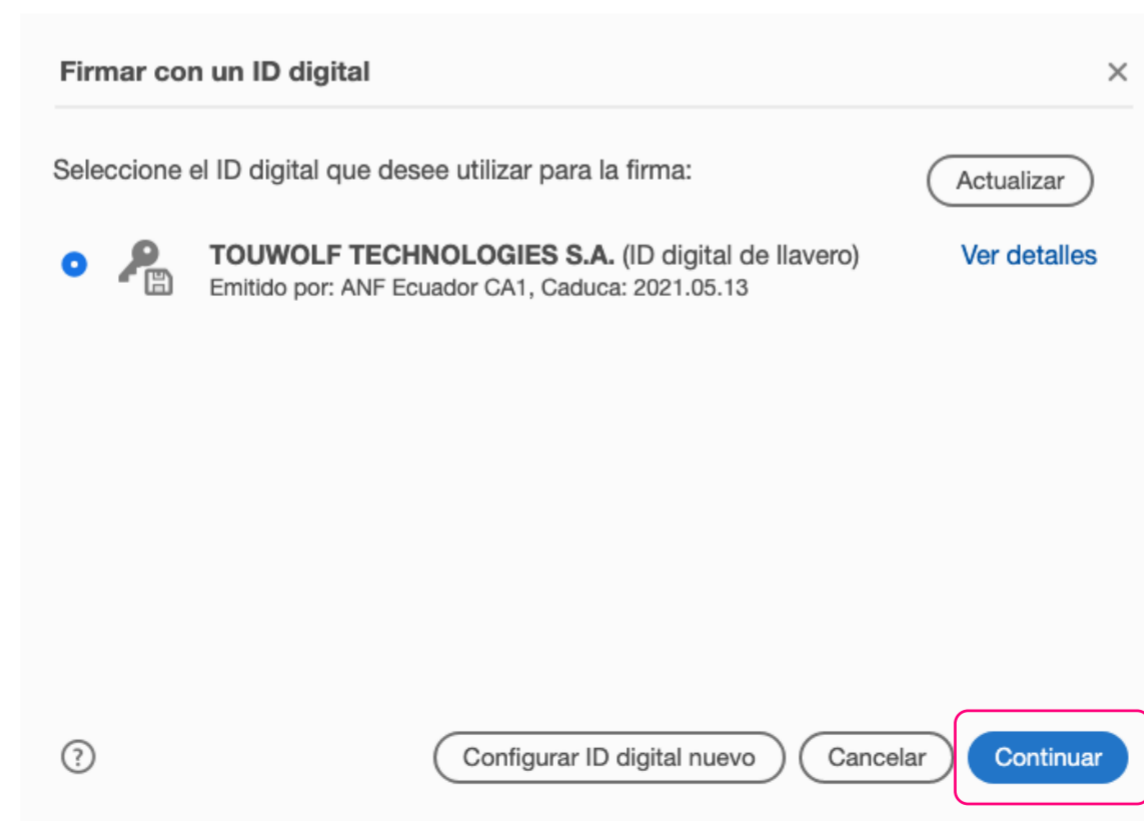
Firmar con un ID digital

×

Seleccione el ID digital que desee utilizar para la firma:

Actualizar

TOUWOLF TECHNOLOGIES S.A. (ID digital de llavero)
Emitido por: ANF Ecuador CA1, Caduca: 2021.05.13

Ver detalles

?

Configurar ID digital nuevo

Cancelar

Continuar